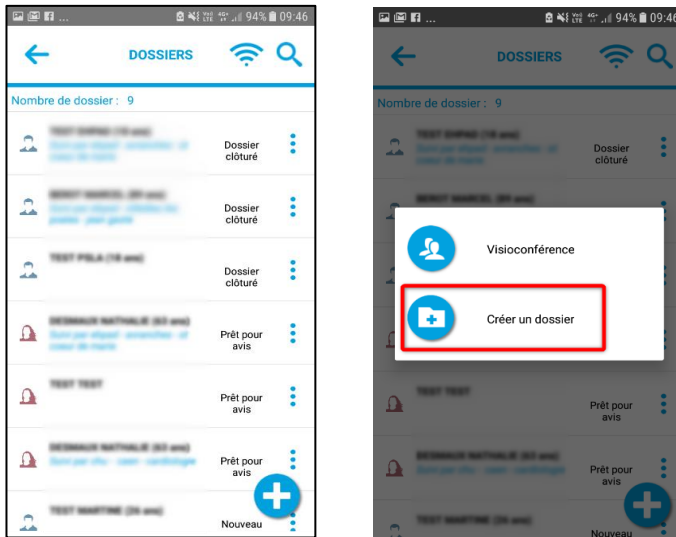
94% 09:46

DOSSIERS

Nombre de dossier : 9

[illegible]
Dossier clôturé

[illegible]
Dossier clôturé

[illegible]
Dossier clôturé

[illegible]
Prêt pour avis

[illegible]
Prêt pour avis

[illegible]
Prêt pour avis

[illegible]
Nouveau

94% 09:46

DOSSIERS

Nombre de dossier : 9

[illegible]
Dossier clôturé

Visioconférence

Créer un dossier

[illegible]
Prêt pour avis

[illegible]
Prêt pour avis

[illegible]
Nouveau